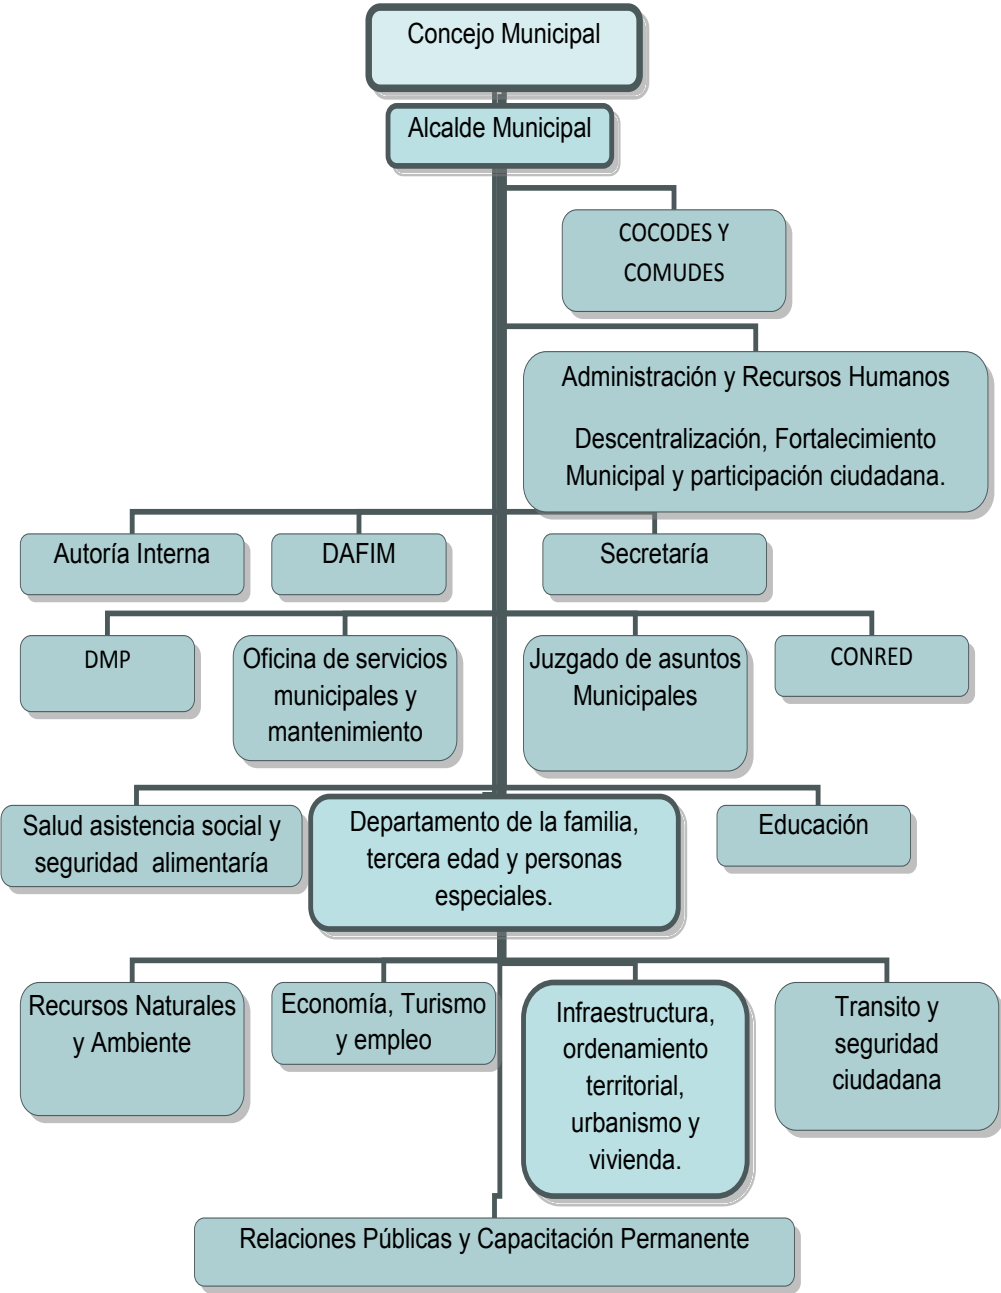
Concejo Municipal

Alcalde Municipal

COCODES Y COMUDES

Administración y Recursos Humanos

Descentralización, Fortalecimiento Municipal y participación ciudadana.

Autoría Interna

DAFIM

Secretaría

DMP

Oficina de servicios municipales y mantenimiento

Juzgado de asuntos Municipales

CONRED

Salud asistencia social y seguridad alimentaría

Departamento de la familia, tercera edad y personas especiales.

Educación

Recursos Naturales y Ambiente

Economía, Turismo y empleo

Infraestructura, ordenamiento territorial, urbanismo y vivienda.

Transito y seguridad ciudadana

Relaciones Públicas y Capacitación Permanente